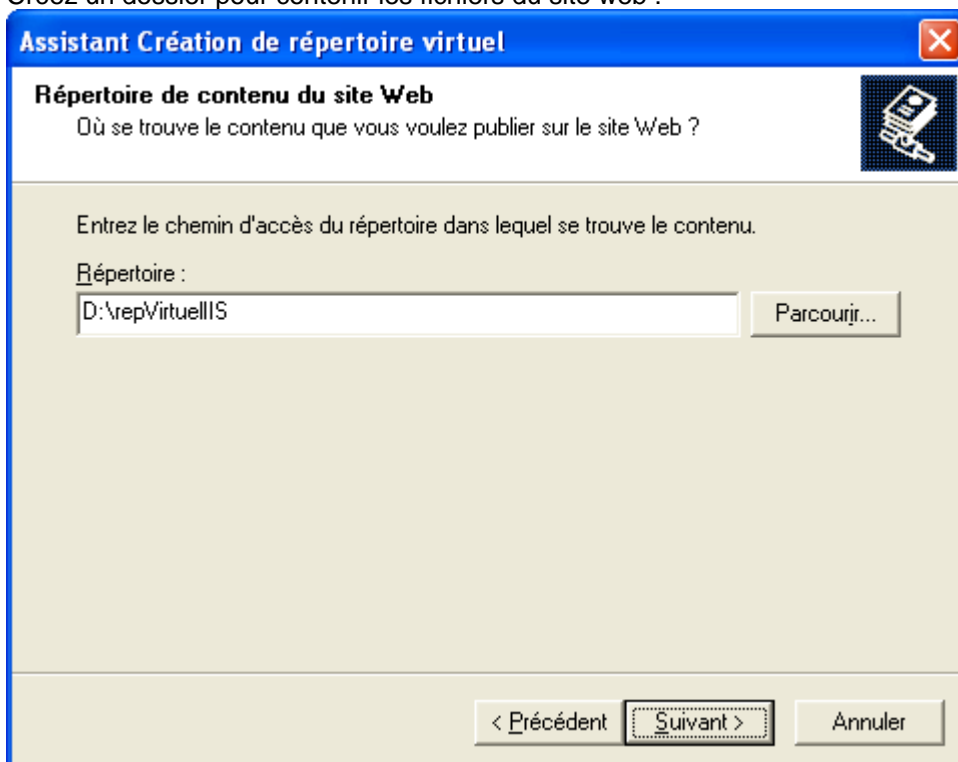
Créez un dossier pour contenir les fichiers du site web :

Assistant Création de répertoire virtuel

Répertoire de contenu du site Web
Où se trouve le contenu que vous voulez publier sur le site Web ?

Entrez le chemin d'accès du répertoire dans lequel se trouve le contenu.

Répertoire :

D:\repVirtuelIIS

Parcourir...

< Précédent

Suivant >

Annuler